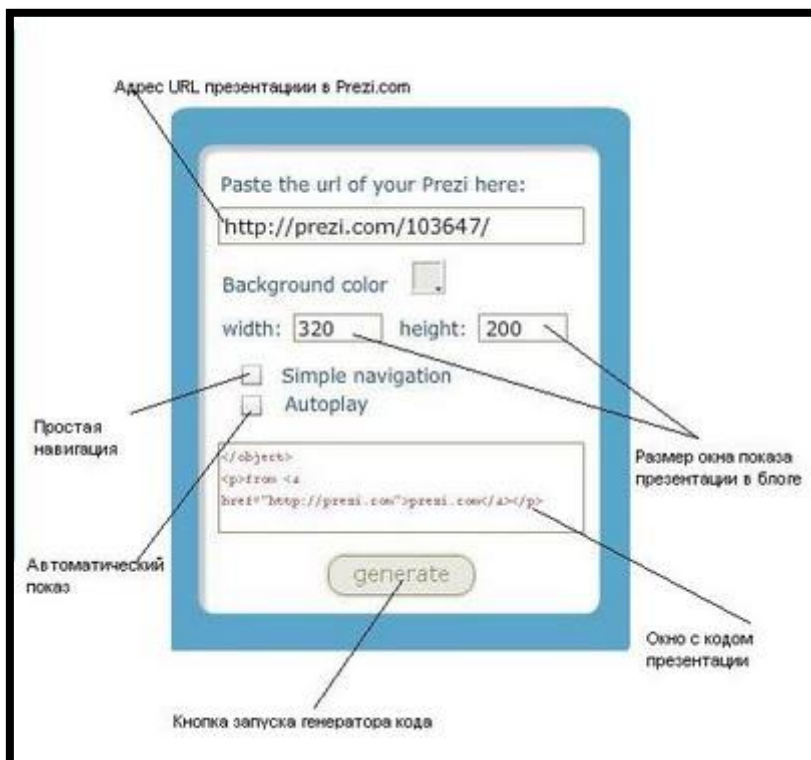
Адрес URL презентации в Prezi.com

Paste the url of your Prezi here:

http://prezi.com/103647/

Background color

width: 320 height: 200

Simple navigation

Autoplay

</object>
<p>from <a href="http://prezi.com">prezi.com</a></p>

generate

Простая навигация

Автоматический показ

Размер окна показа презентации в блоге

Окно с кодом презентации

Кнопка запуска генератора кода